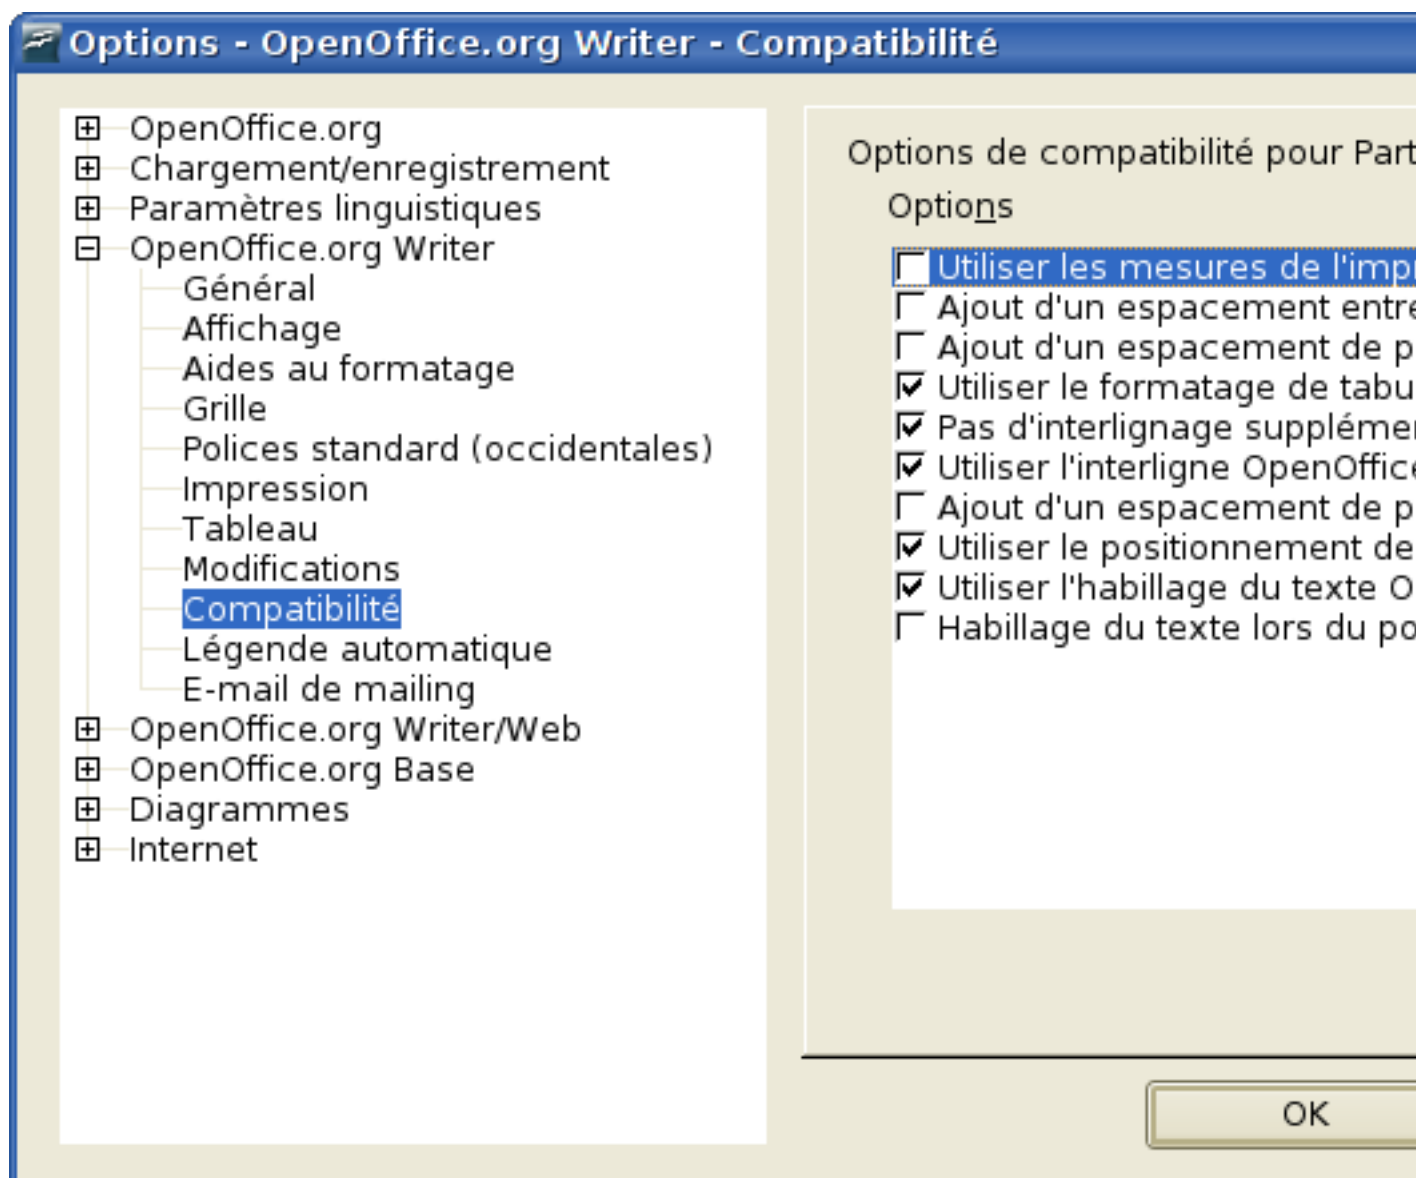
Options - OpenOffice.org Writer - Compatibilité

OpenOffice.org
Chargement/enregistrement
Paramètres linguistiques
OpenOffice.org Writer
Général
Affichage
Aides au formatage
Grille
Polices standard (occidentales)
Impression
Tableau
Modifications
Compatibilité
Légende automatique
E-mail de mailing
OpenOffice.org Writer/Web
OpenOffice.org Base
Diagrammes
Internet

Options de compatibilité pour Part
Options
Utiliser les mesures de l'impr
Ajout d'un espacement entre
Ajout d'un espacement de p
Utiliser le formatage de tabu
Pas d'interlignage supplémen
Utiliser l'interligne OpenOffice
Ajout d'un espacement de p
Utiliser le positionnement de
Utiliser l'habillage du texte O
Habillage du texte lors du po

OK